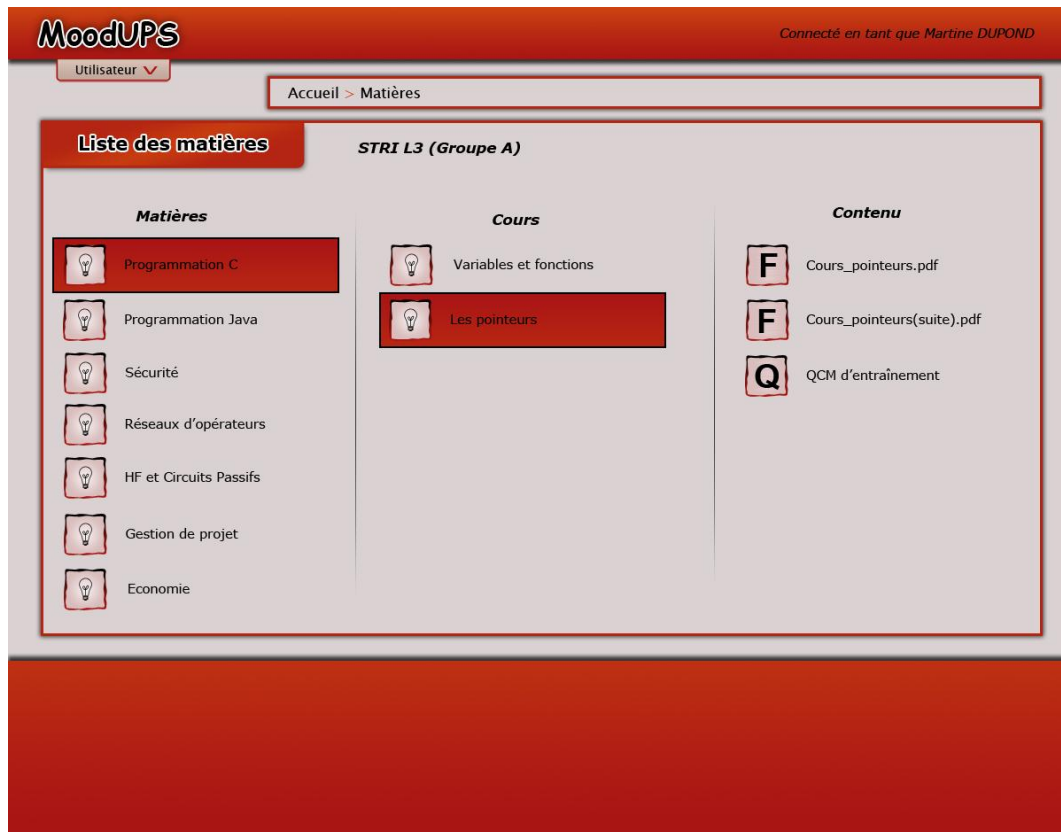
MoodUPS

Connecté en tant que Martine DUPOND

Utilisateur

Accueil > Matières

Liste des matières

STRI L3 (Groupe A)

Matières

Programmation C

Programmation Java

Sécurité

Réseaux d'opérateurs

HF et Circuits Passifs

Gestion de projet

Economie

Cours

Variables et fonctions

Les pointeurs

Contenu

F Cours_pointeurs.pdf

F Cours_pointeurs(suite).pdf

Q QCM d'entraînement